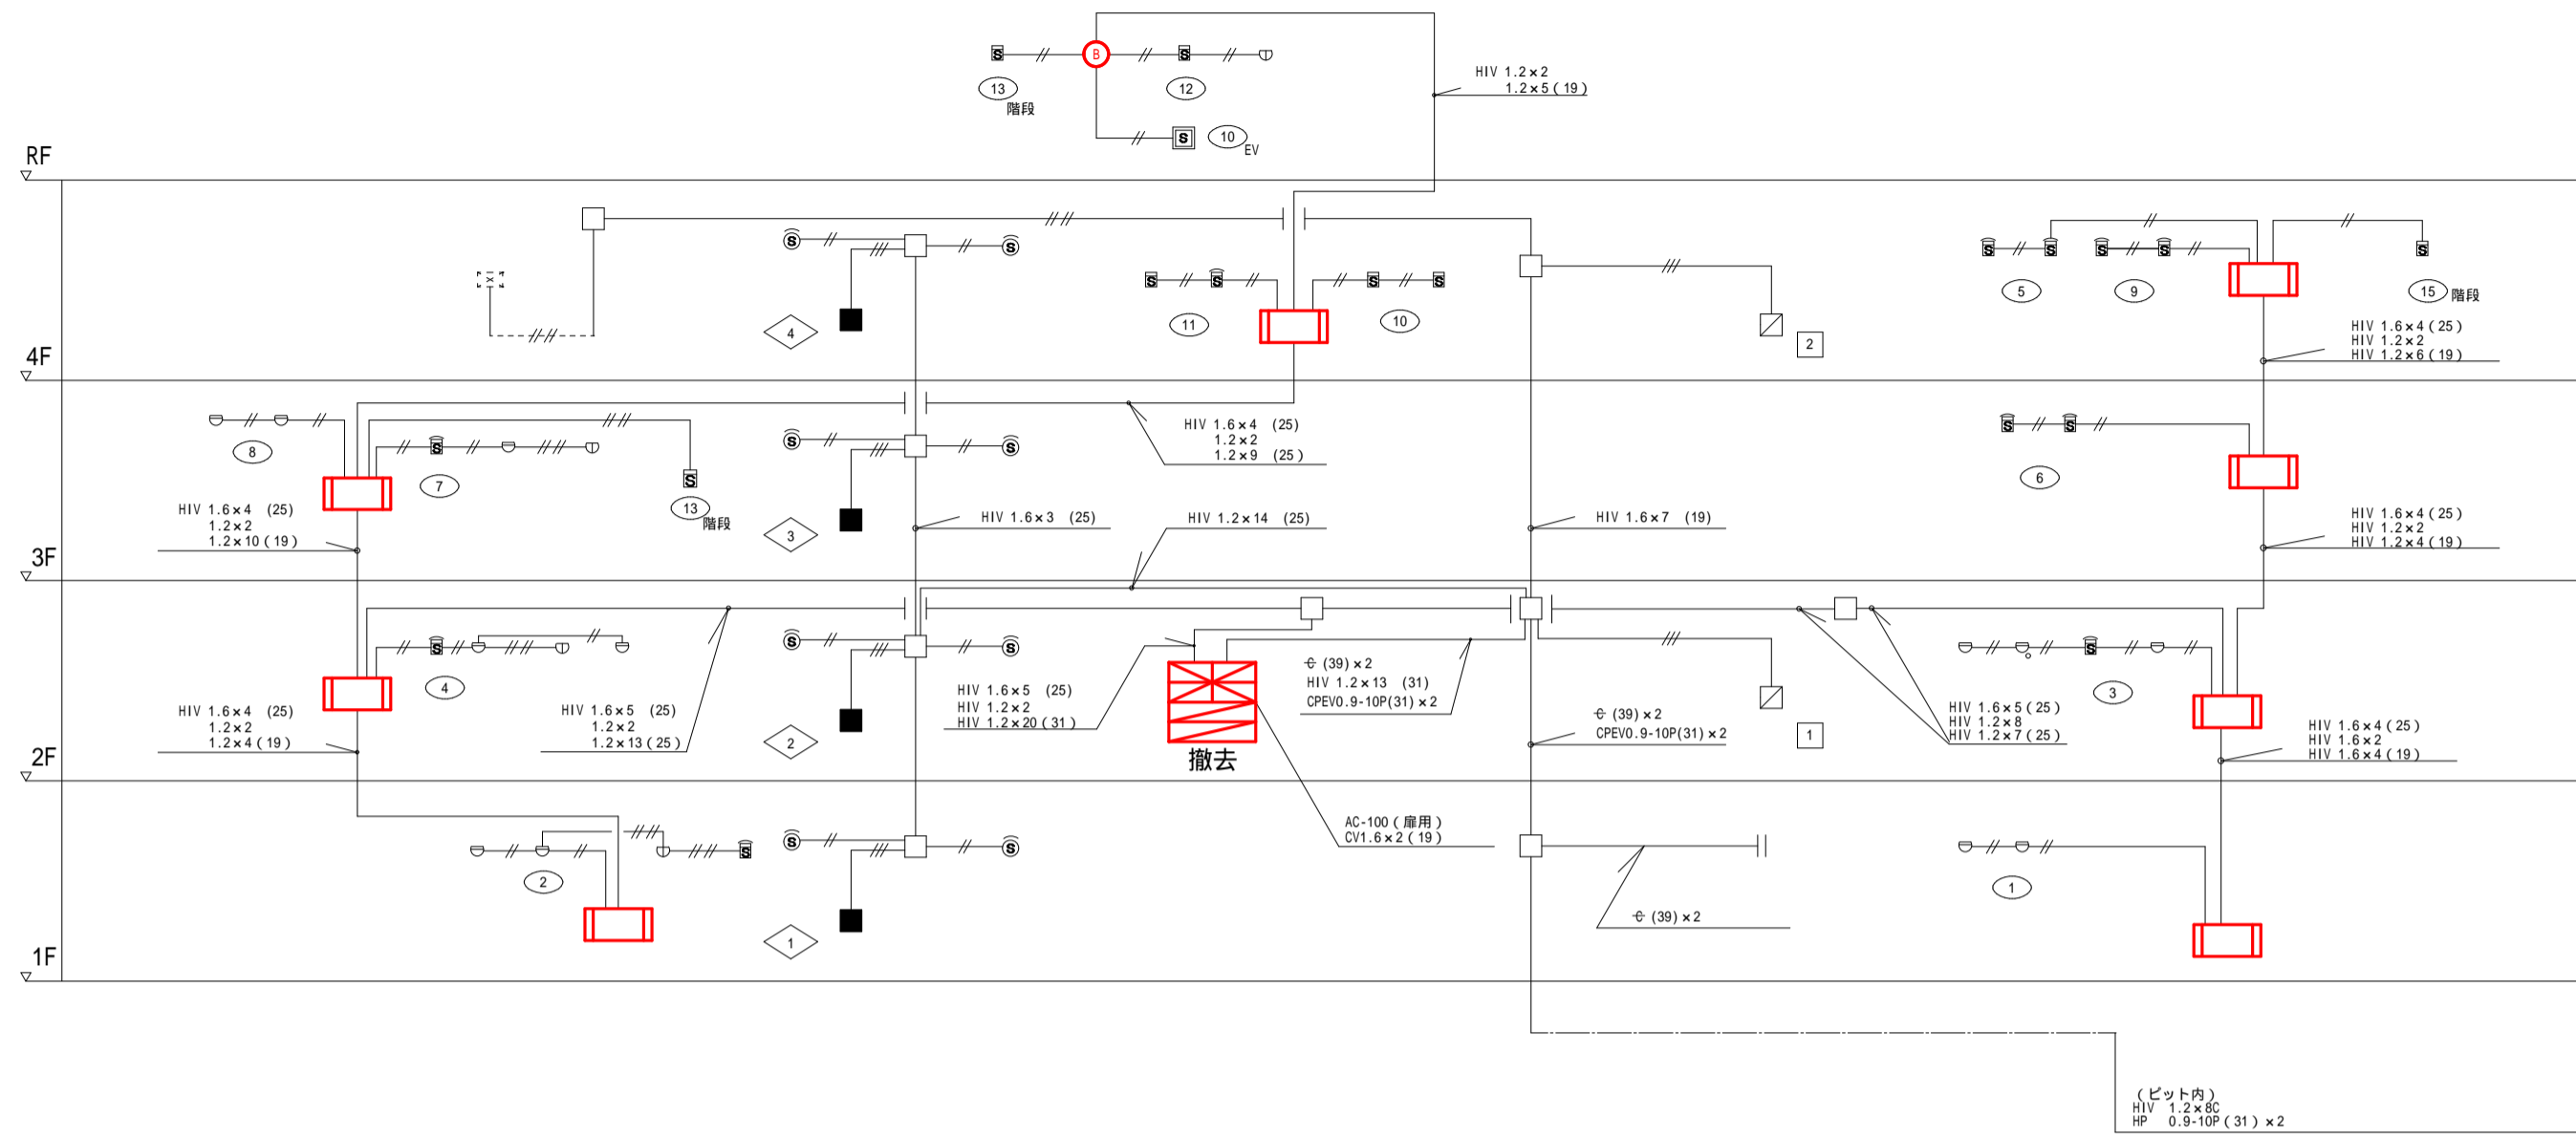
B

13
階段

12

10
EV

HIV 1.2×2
1.2×5 ( 19 )

RF

4

11

10

2

5

9

15 階段

HIV 1.6×4 ( 25 )
HIV 1.2×2
HIV 1.2×6 ( 19 )

4F

8

7

13
階段

HIV 1.6×4 (25)
1.2×2
1.2×9 (25)

3

HIV 1.6×3 (25)

HIV 1.2×14 (25)

HIV 1.6×7 (19)

6

HIV 1.6×4 (25)
1.2×2
1.2×10 ( 19 )

HIV 1.6×4 ( 25 )
HIV 1.2×2
HIV 1.2×4 ( 19 )

3F

4

2

HIV 1.6×4 (25)
1.2×2
1.2×4 ( 19 )

HIV 1.6×5 (25)
1.2×2
1.2×13 ( 25 )

HIV 1.6×5 (25)
HIV 1.2×2
HIV 1.2×20 ( 31 )

撤去

(39)×2
HIV 1.2×13 (31)
CPEV0.9-10P(31)×2

(39)×2
CPEV0.9-10P(31)×2

1

HIV 1.6×5 ( 25 )
HIV 1.2×8
HIV 1.2×7 ( 25 )

3

HIV 1.6×4 ( 25 )
HIV 1.6×2
HIV 1.6×4 ( 19 )

2F

2

1

AC-100 ( 扉用 )
CV1.6×2 ( 19 )

(39)×2

1

1F

( ピット内 )
HIV 1.2×8C
HP 0.9-10P ( 31 ) ×2